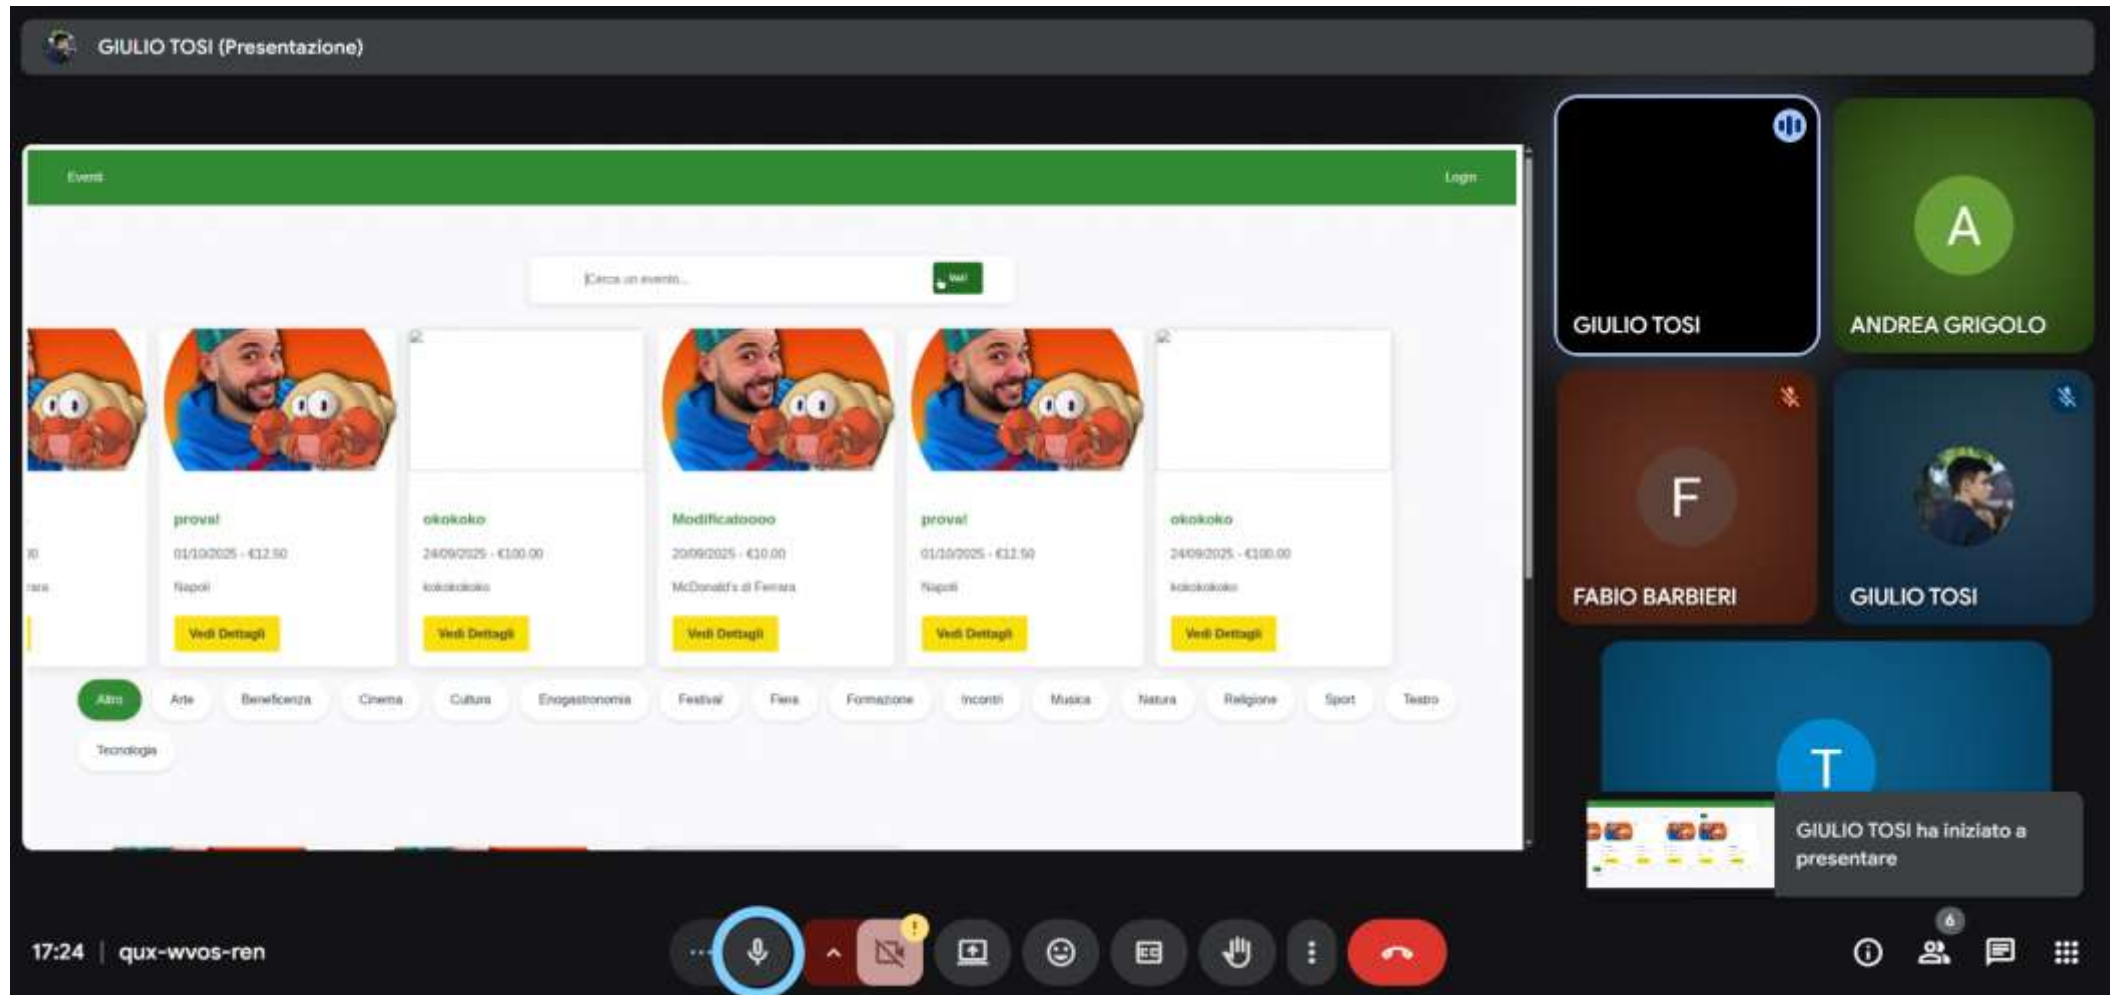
GIULIO TOSI (Presentazione)

Eventi

Login

Cerca un evento...

Vai!

0
rara

prova!
01/10/2025 - €12.50
Napoli
Vedi Dettagli

okokoko
24/09/2025 - €100.00
kokokokoko
Vedi Dettagli

Modificatoooo
20/09/2025 - €10.00
McDonald's di Ferrara
Vedi Dettagli

prova!
01/10/2025 - €12.50
Napoli
Vedi Dettagli

okokoko
24/09/2025 - €100.00
kokokokoko
Vedi Dettagli

Altro
Arte
Beneficenza
Cinema
Cultura
Enogastronomia
Festival
Fiere
Formazione
Incontri
Musica
Natura
Religione
Sport
Teatro
Tecnologia

GIULIO TOSI

A
ANDREA GRIGOLO

F
FABIO BARBIERI

GIULIO TOSI

T

GIULIO TOSI ha iniziato a presentare

17:24 | qux-wvos-ren

6